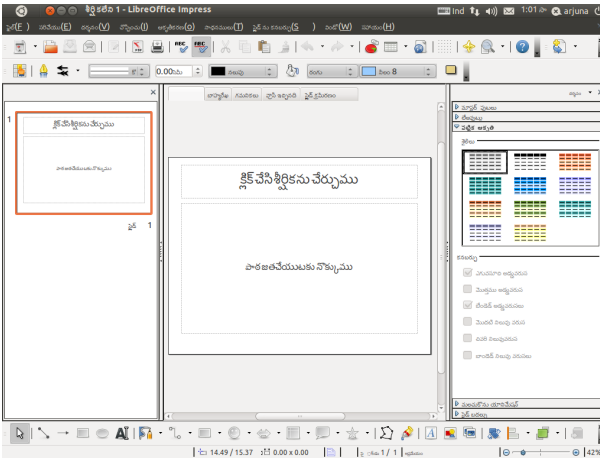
శీర్షికలేని 1 - LibreOffice Impress
ఫైల్(F) సవరించు(E) దర్శనం(V) చొప్పించు(I) ఆకృతీకరణం(O) పనిముట్లు(T) స్లైడు ప్రదర్శన(S) విండో(W) సహాయం(H)
Ind 1:01 సా arjuna
0.00సెం.మీ
నలుపు
రంగు
నీలం 8
బొమ్మలు గమనికలు స్లైడు ఇవ్వదగిన స్లైడు క్రమీకరణ
1
క్లిక్ చేసి శీర్షికను చేర్చుము
పాఠాన్నిచేర్చుటకు నొక్కుము
క్లిక్ చేసి శీర్షికను చేర్చుము
పాఠజతచేయుటకు నొక్కుము
మాస్టర్ పుటలు
లేఅవుట్లు
పట్టిక అక్రుతి
శైలులు
చూపించు
శీర్షిక వరుస
మొత్తము వరుస
కట్టుకట్ట వరుసలు
మొదటి నిలువు వరుస
చివరి నిలువు వరుస
కట్టుకట్ట నిలువు వరుసలు
సజీవచిత్రీకరణ యానిమేషన్
స్లైడ్ బదిలీ
14.49 / 15.37
0.00 x 0.00
స్లైడు 1 / 1
42%